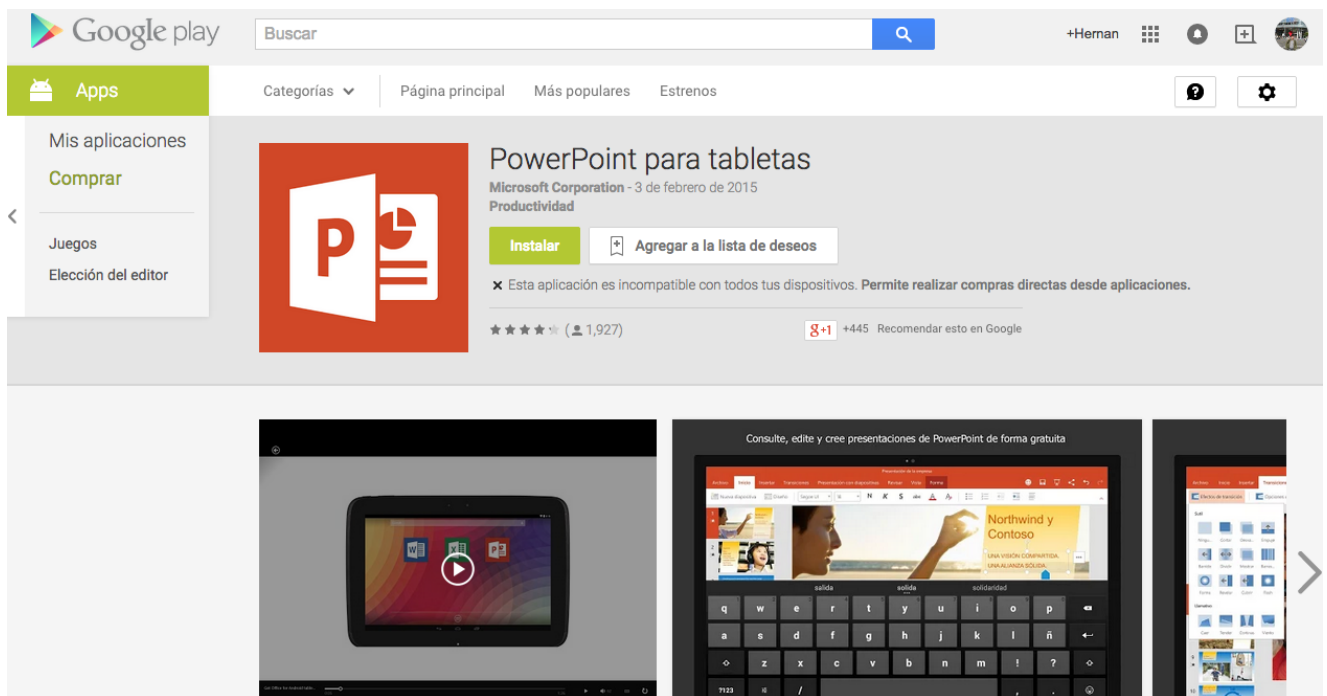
Google play

Buscar

+Hernan

Apps

Categorías

Página principal

Más populares

Estrenos

Mis aplicaciones

Comprar

Juegos

Elección del editor

PowerPoint para tabletas

Microsoft Corporation - 3 de febrero de 2015

Productividad

Instalar

Agregar a la lista de deseos

✕ Esta aplicación es incompatible con todos tus dispositivos. Permite realizar compras directas desde aplicaciones.

(1,927)

+1 +445 Recomendar esto en Google

Consulte, edite y cree presentaciones de PowerPoint de forma gratuita

Northwind y Contoso

UNA VISIÓN COMPARTIDA. UNA ALIANZA SÓLIDA.

salida solida solidaridad

q w e r t y u i o p

a s d f g h j k l ñ

z x c v b n m ! ?

?123